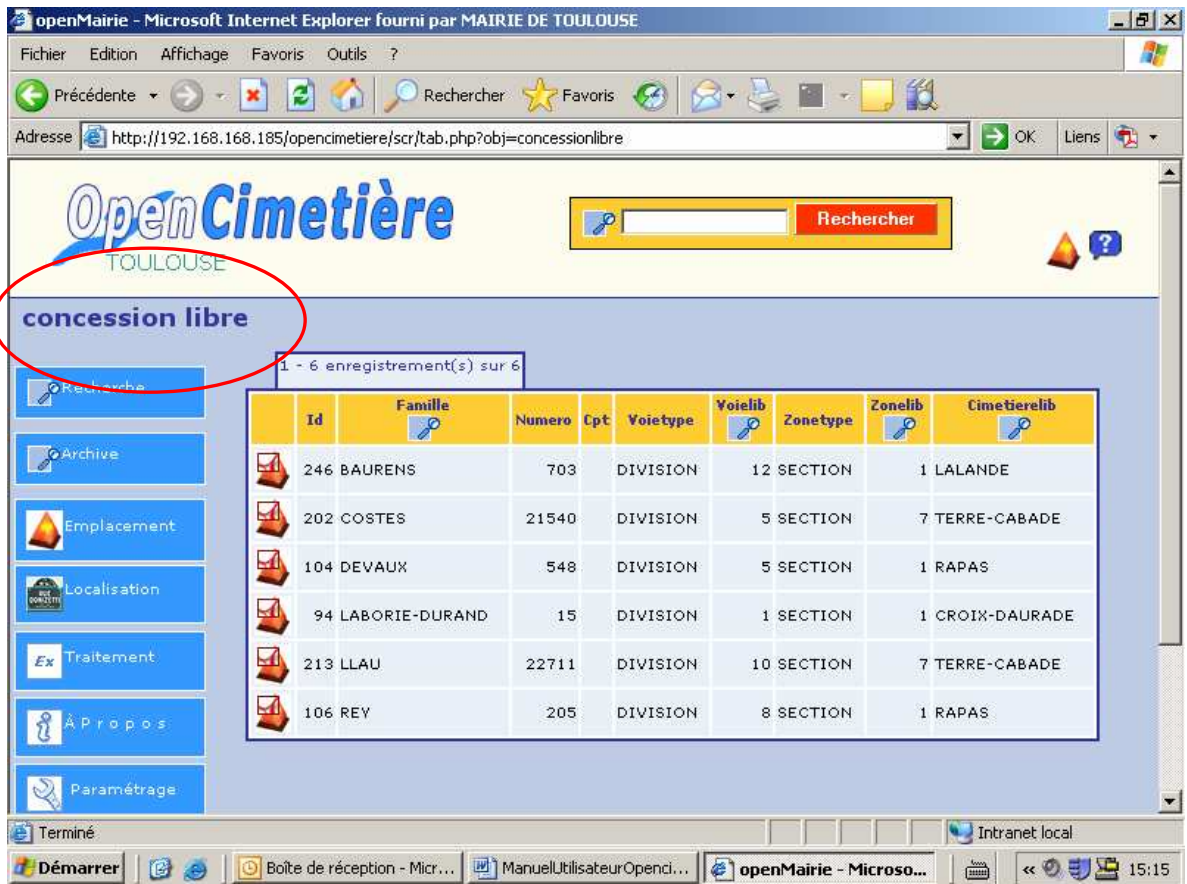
openMairie - Microsoft Internet Explorer fourni par MAIRIE DE TOULOUSE

Fichier Edition Affichage Favoris Outils ?

Précédente Rechercher Favoris

Adresse http://192.168.168.185/opencimetiere/scr/tab.php?obj=concessionlibre OK Liens

OpenCimetière
TOULOUSE

Rechercher

concession libre

Recherche
Archive
Emplacement
Localisation
Traitement
À Propos
Paramétrage

1 - 6 enregistrement(s) sur 6

| | Id | Famille | Numero | Cpt | Voietype | Voielib | Zonetype | Zonelib | Cimetierelib |
|---|---|---|---|---|---|---|---|---|---|
| | 246 | BAURENS | 703 | | DIVISION | 12 | SECTION | 1 | LALANDE |
| | 202 | COSTES | 21540 | | DIVISION | 5 | SECTION | 7 | TERRE-CABADE |
| | 104 | DEVAUX | 548 | | DIVISION | 5 | SECTION | 1 | RAPAS |
| | 94 | LABORIE-DURAND | 15 | | DIVISION | 1 | SECTION | 1 | CROIX-DAURADE |
| | 213 | LLAU | 22711 | | DIVISION | 10 | SECTION | 7 | TERRE-CABADE |
| | 106 | REY | 205 | | DIVISION | 8 | SECTION | 1 | RAPAS |

Terminé Intranet local

Démarrer Boîte de réception - Micr... ManuelUtilisateurOpenci... openMairie - Microso... 15:15